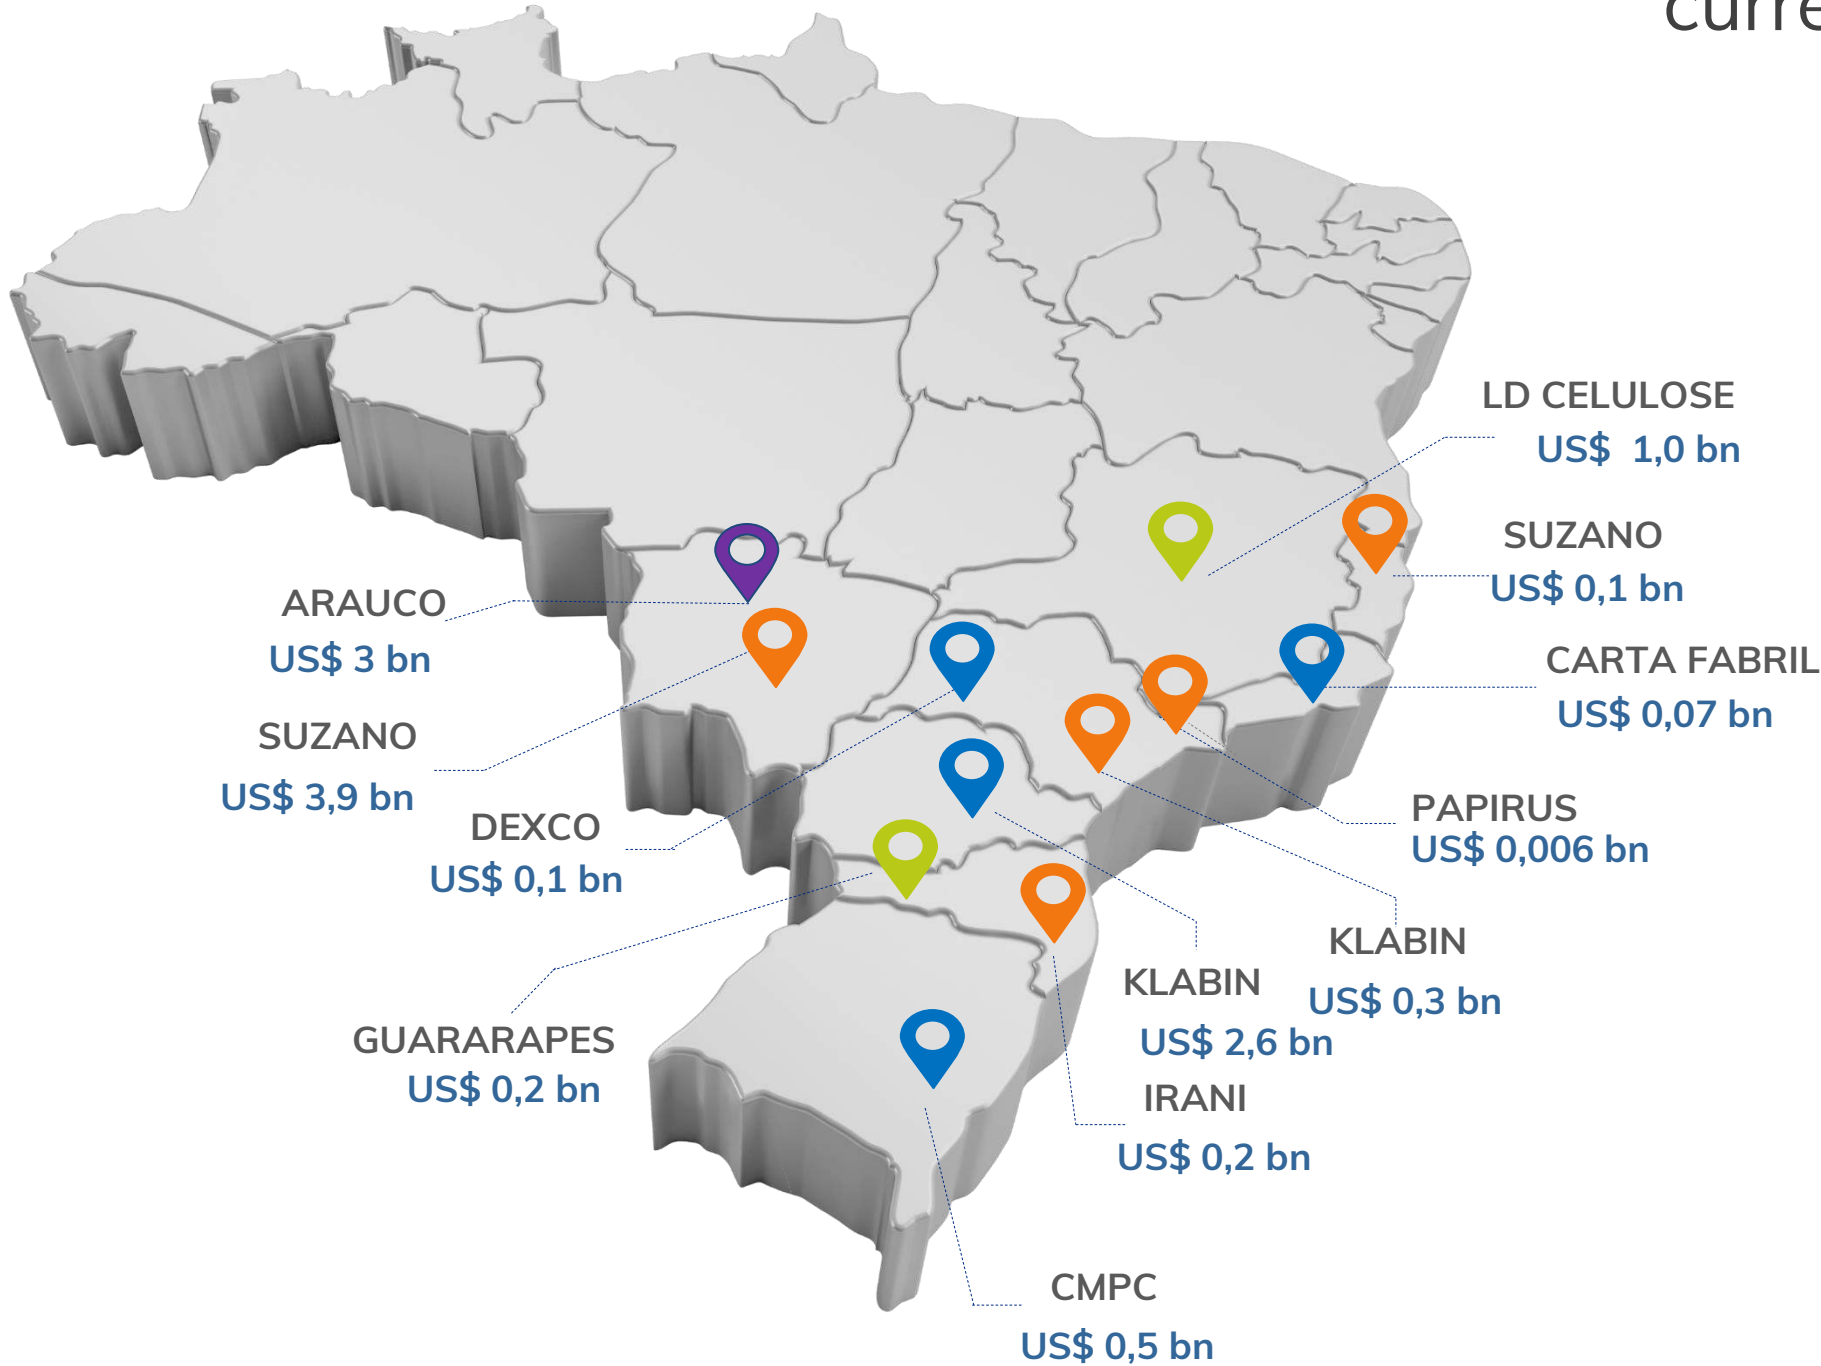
curre

LD CELULOSE
US$ 1,0 bn

SUZANO
US$ 0,1 bn

ARAUCO
US$ 3 bn

CARTA FABRIL
US$ 0,07 bn

SUZANO
US$ 3,9 bn

DEXCO
US$ 0,1 bn

PAPIRUS
US$ 0,006 bn

KLABIN
US$ 0,3 bn

KLABIN
US$ 2,6 bn

GUARARAPES
US$ 0,2 bn

IRANI
US$ 0,2 bn

CMPC
US$ 0,5 bn